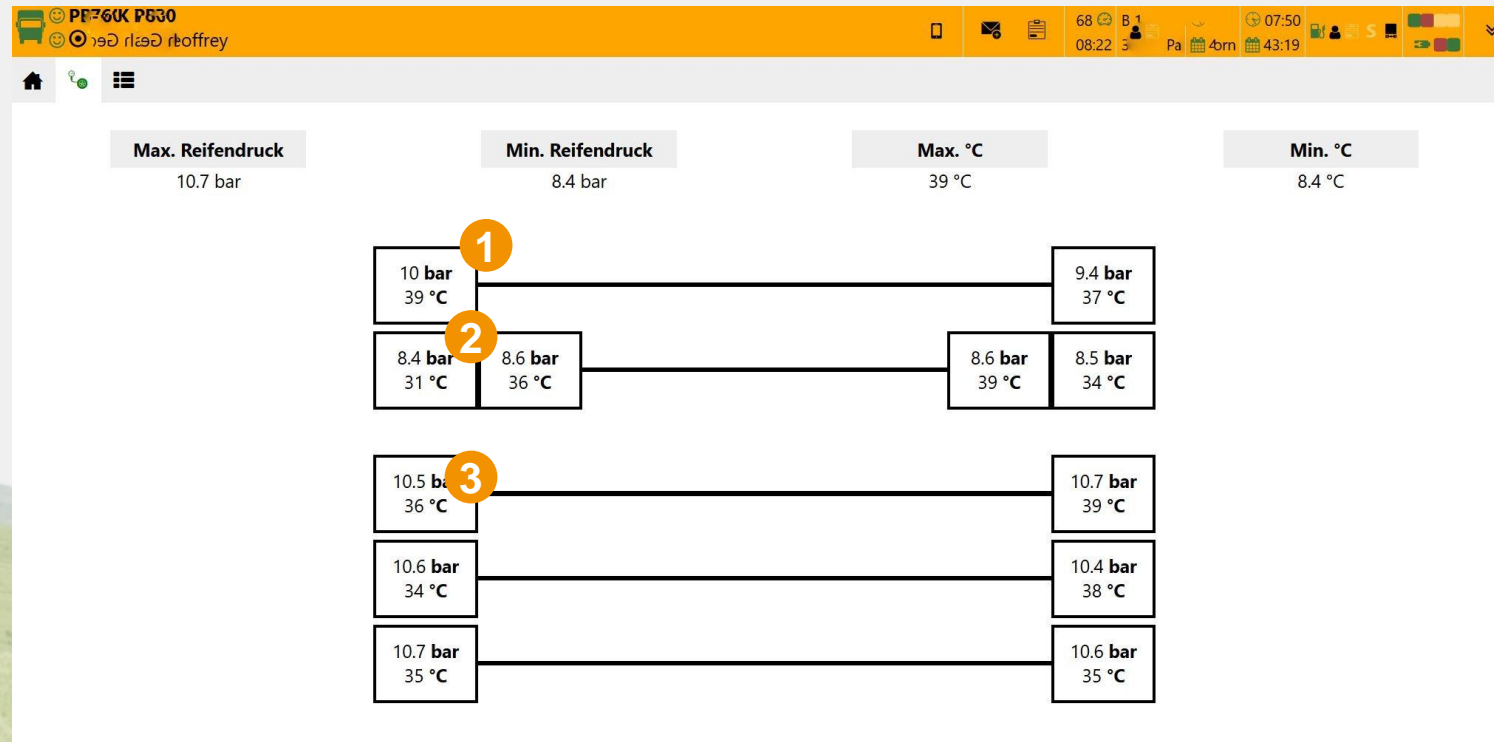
PR76K P830
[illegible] Geoffrey

68 08:22
B 1 3
Pa
4orn
07:50 43:19
S

Max. Reifendruck
10.7 bar

Min. Reifendruck
8.4 bar

Max. °C
39 °C

Min. °C
8.4 °C

1
10 bar
39 °C

9.4 bar
37 °C

2
8.4 bar
31 °C

8.6 bar
36 °C

8.6 bar
39 °C

8.5 bar
34 °C

3
10.5 bar
36 °C

10.7 bar
39 °C

10.6 bar
34 °C

10.4 bar
38 °C

10.7 bar
35 °C

10.6 bar
35 °C